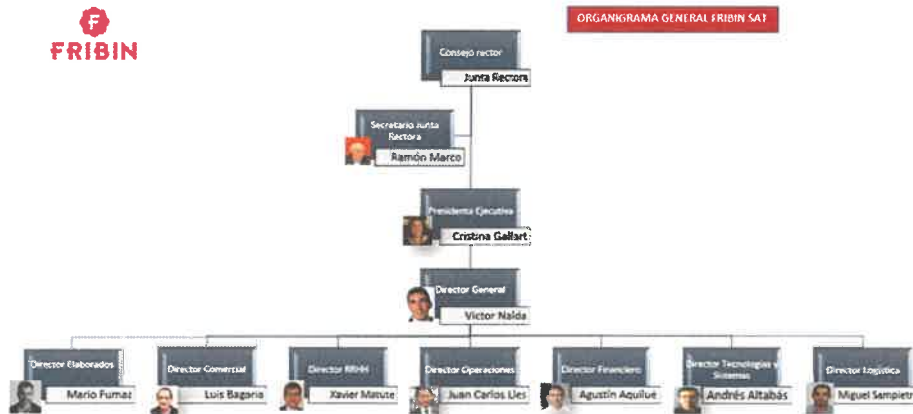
FRIBIN

ORGANIGRAMA GENERAL FRIBIN SAT

Consejo rector
Junta Rectora

Secretario Junta Rectora
Ramón Marco

Presidenta Ejecutiva
Cristina Gallart

Director General
Victor Naïda

Director Elaborados
Mario Fumaz

Director Comercial
Luis Bagaria

Director RRHH
Xavier Matute

Director Operaciones
Juan Carlos Lles

Director Financiero
Agustín Aquilué

Director Tecnologías y Sistemas
Andrés Altabás

Director Logística
Miguel Sampietr